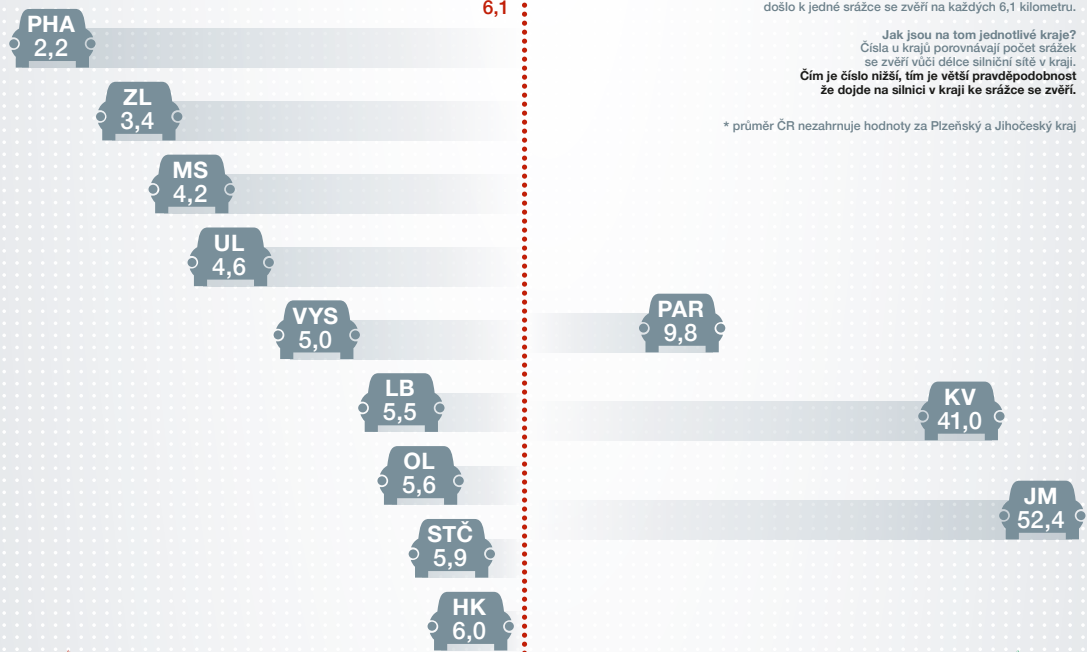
6,1

došlo k jedné srážce se zvěří na každých 6,1 kilometru.

Jak jsou na tom jednotlivé kraje?
Čísla u krajů porovnávají počet srážek se zvěří vůči délce silniční sítě v kraji.
Čím je číslo nižší, tím je větší pravděpodobnost že dojde na silnici v kraji ke srážce se zvěří.

* průměr ČR nezahrnuje hodnoty za Plzeňský a Jihočeský kraj

PHA 2,2
ZL 3,4
MS 4,2
UL 4,6
VYS 5,0
LB 5,5
OL 5,6
STČ 5,9
HK 6,0
PAR 9,8
KV 41,0
JM 52,4